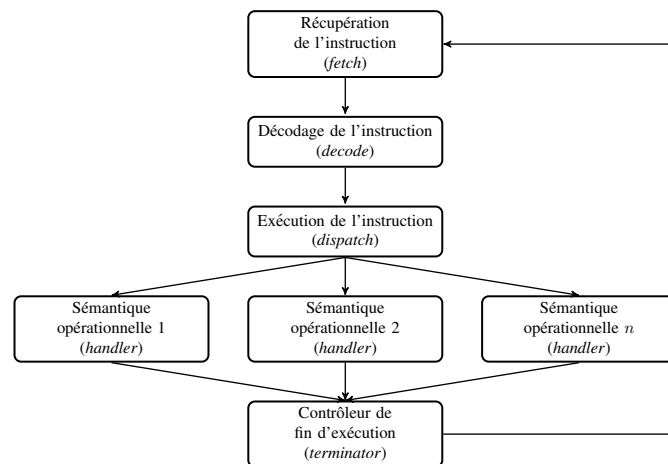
Récupération de l’instruction (*fetch*)

Décodage de l’instruction (*decode*)

Exécution de l’instruction (*dispatch*)

Sémantique opérationnelle 1 (*handler*)

Sémantique opérationnelle 2 (*handler*)

Sémantique opérationnelle $n$ (*handler*)

Contrôleur de fin d’exécution (*terminator*)